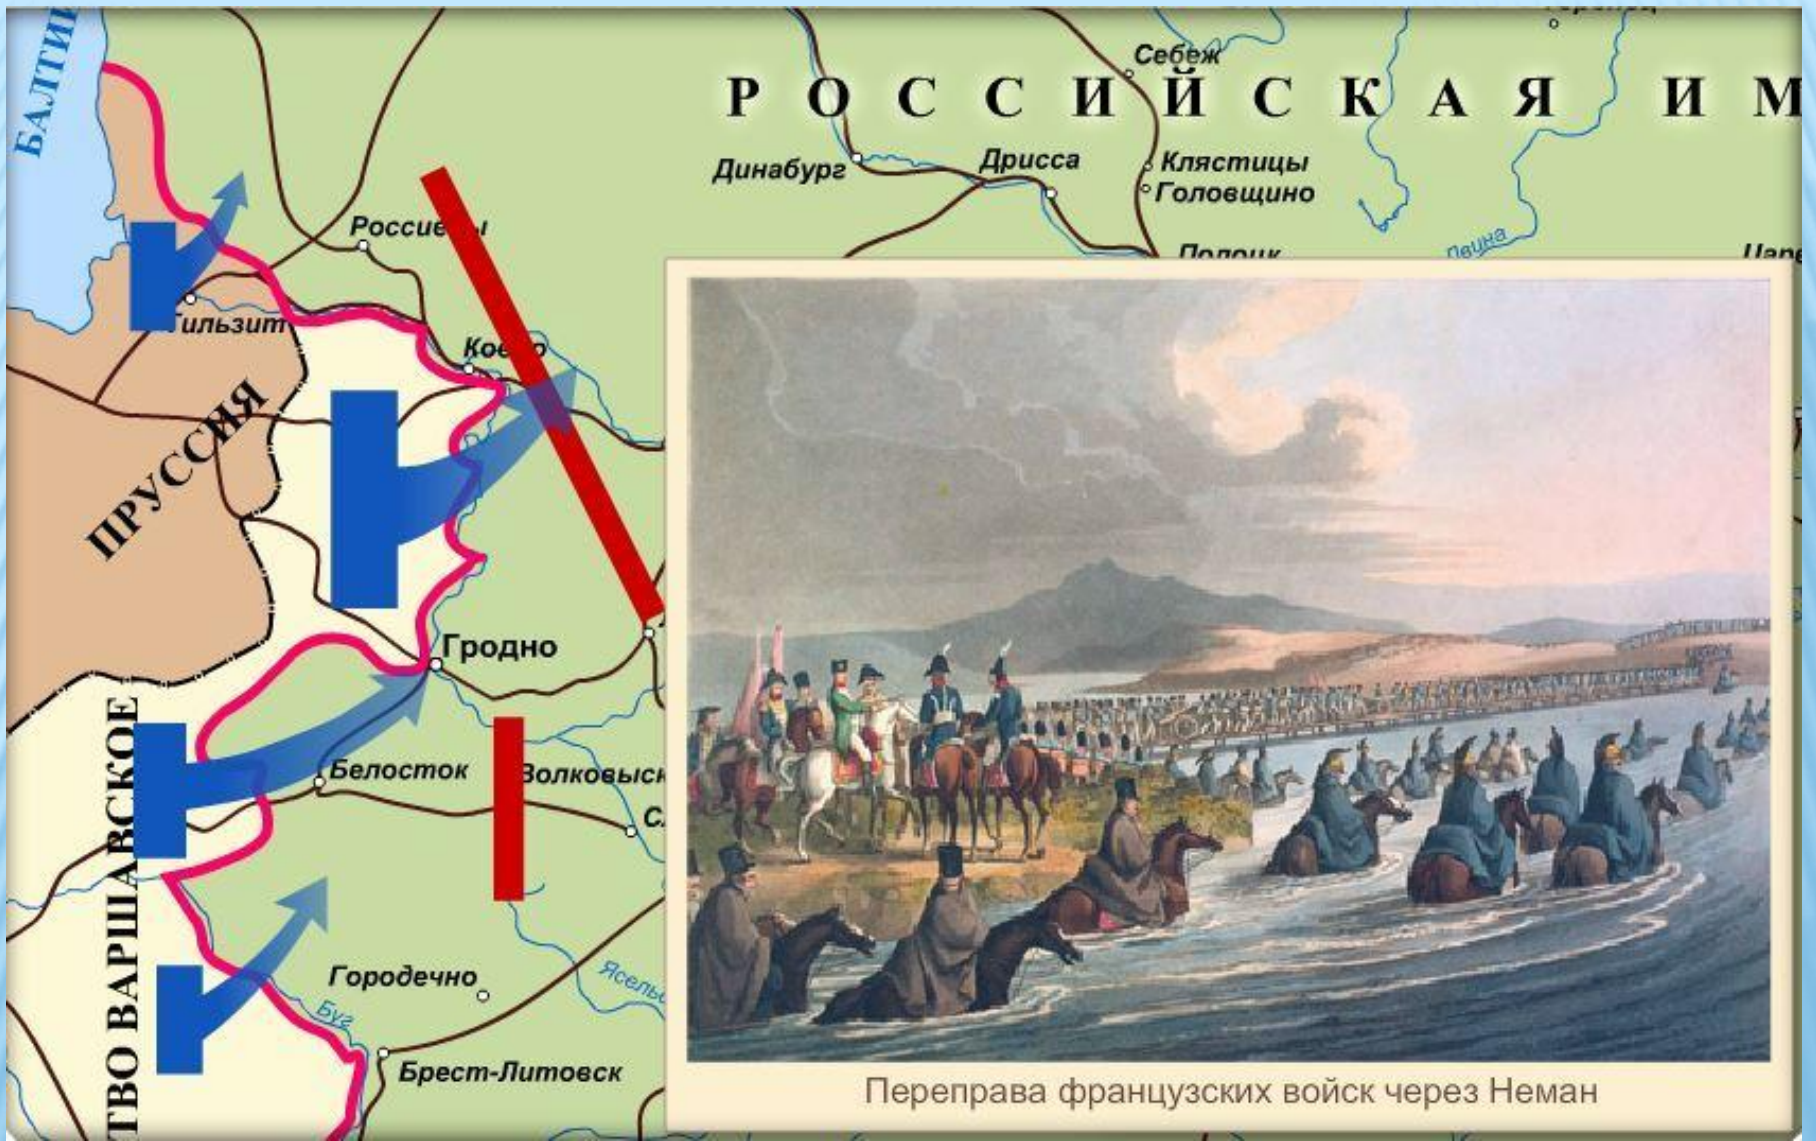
БАЛТИ

Себеж

РОССИЙСКАЯ ИМ

Динабург
Дрисса
Клястицы
Головщино
Полоцк
Пецна
Царе

Россие

Тильзит
Ко о

ПРУССИЯ

Гродно

Белосток
Волковыск
Сл

ТВО ВАРШАВСКОЕ

Городечно
Ясельд
Буг
Брест-Литовск

Переправа французских войск через Неман